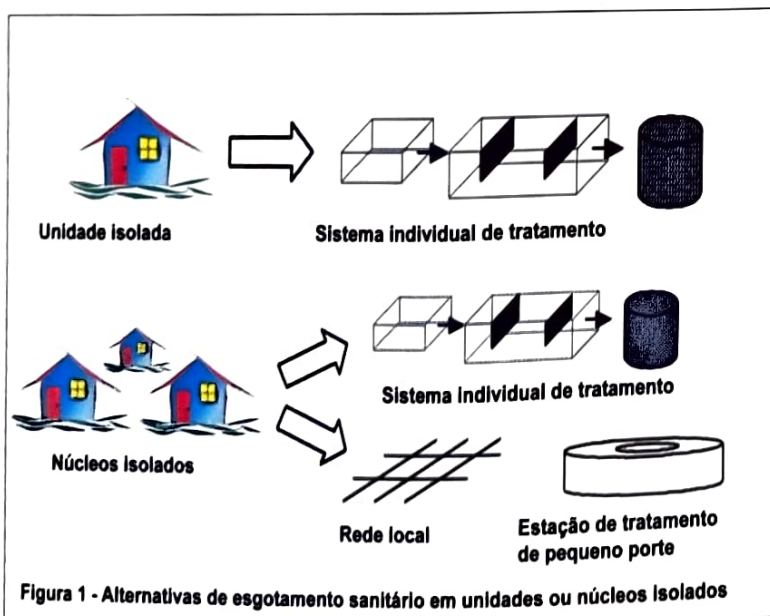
Unidade isolada

Sistema individual de tratamento

Núcleos isolados

Sistema individual de tratamento

Rede local

Estação de tratamento de pequeno porte

Figura 1 - Alternativas de esgotamento sanitário em unidades ou núcleos isolados